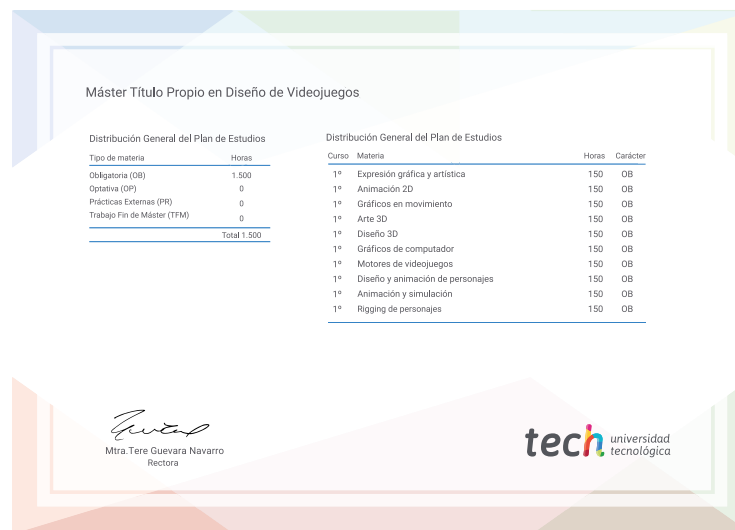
Máster Título Propio en Diseño de Videojuegos

Distribución General del Plan de Estudios

| Tipo de materia | Horas |
|---|---|
| Obligatoria (OB) | 1.500 |
| Optativa (OP) | 0 |
| Prácticas Externas (PR) | 0 |
| Trabajo Fin de Máster (TFM) | 0 |
| | Total 1.500 |

Distribución General del Plan de Estudios

| Curso | Materia | Horas | Carácter |
|---|---|---|---|
| 1º | Expresión gráfica y artística | 150 | OB |
| 1º | Animación 2D | 150 | OB |
| 1º | Gráficos en movimiento | 150 | OB |
| 1º | Arte 3D | 150 | OB |
| 1º | Diseño 3D | 150 | OB |
| 1º | Gráficos de computador | 150 | OB |
| 1º | Motores de videojuegos | 150 | OB |
| 1º | Diseño y animación de personajes | 150 | OB |
| 1º | Animación y simulación | 150 | OB |
| 1º | Rigging de personajes | 150 | OB |

Mtra.Tere Guevara Navarro
Rectora

tech universidad tecnológica